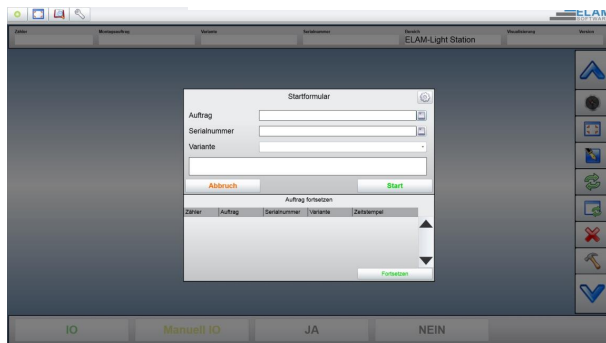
ELAM SOFTWARE

Zähler | Montageauftrag | Variante | Serialnummer | Bereich ELAM-Light Station | Visualisierung | Version

Startformular

Auftrag

Serialnummer

Variante

Abbruch

Start

Auftrag fortsetzen

| Zähler | Auftrag | Serialnummer | Variante | Zeitstempel |
|---|---|---|---|---|

Fortsetzen

IO

Manuell IO

JA

NEIN